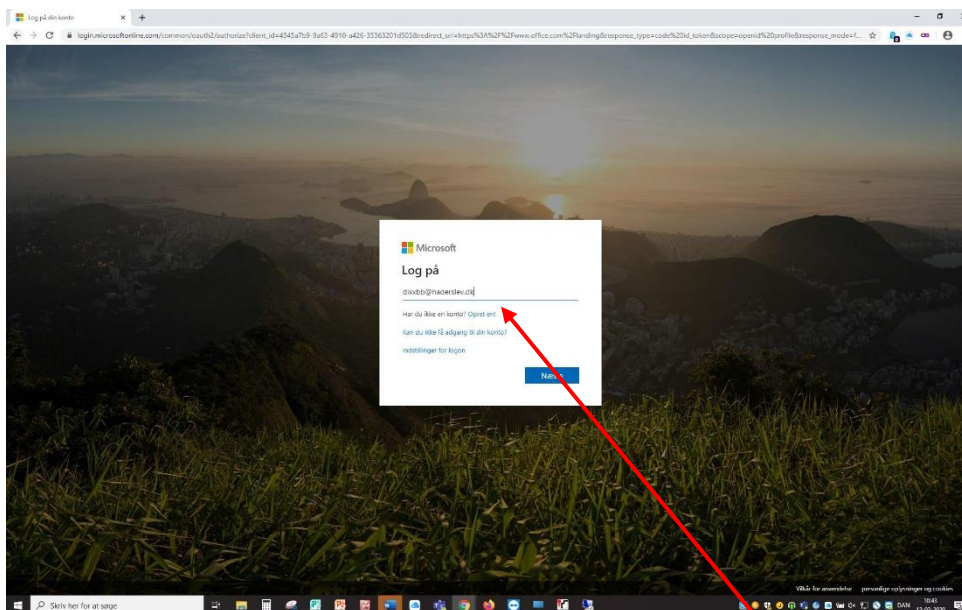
Log på din konto

login.microsoftonline.com/common/oauth2/authorize?client_id=4345a7b9-9a63-4910-a426-35363201d503&redirect_uri=https%3A%2F%2Fwww.office.com%2Flanding&response_type=code%20id_token&scope=openid%20profile&response_mode=f...

Microsoft

Log på

dixxbb@haderslev.dk

Har du ikke en konto? Opret en!

Kan du ikke få adgang til din konto?

Indstillinger for logon

Næste

Vilkår for anvendelse   personlige oplysninger og cookies

Skriv her for at søge

DAN 10:43